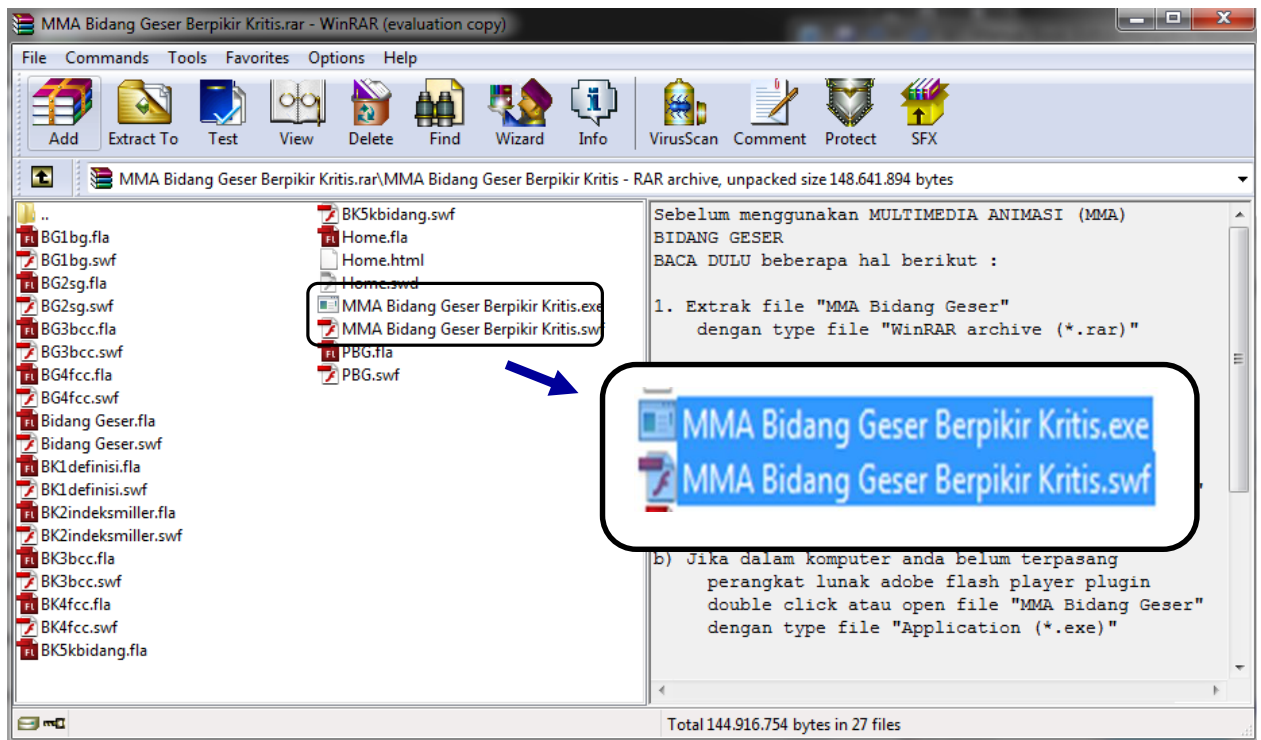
MMA Bidang Geser Berpikir Kritis.rar - WinRAR (evaluation copy)

File Commands Tools Favorites Options Help

Add Extract To Test View Delete Find Wizard Info VirusScan Comment Protect SFX

MMA Bidang Geser Berpikir Kritis.rar\MMA Bidang Geser Berpikir Kritis - RAR archive, unpacked size 148.641.894 bytes

..
BG1bg.fla
BG1bg.swf
BG2sg.fla
BG2sg.swf
BG3bcc.fla
BG3bcc.swf
BG4fcc.fla
BG4fcc.swf
Bidang Geser.fla
Bidang Geser.swf
BK1definisi.fla
BK1definisi.swf
BK2indeksmiller.fla
BK2indeksmiller.swf
BK3bcc.fla
BK3bcc.swf
BK4fcc.fla
BK4fcc.swf
BK5kbidang.fla
BK5kbidang.swf
Home.fla
Home.html
Home.swd
MMA Bidang Geser Berpikir Kritis.exe
MMA Bidang Geser Berpikir Kritis.swf
PBG.fla
PBG.swf

Sebelum menggunakan MULTIMEDIA ANIMASI (MMA) BIDANG GESER
BACA DULU beberapa hal berikut :

1. Extrak file "MMA Bidang Geser" dengan type file "WinRAR archive (*.rar)"

MMA Bidang Geser Berpikir Kritis.exe
MMA Bidang Geser Berpikir Kritis.swf

b) Jika dalam komputer anda belum terpasang perangkat lunak adobe flash player plugin double click atau open file "MMA Bidang Geser" dengan type file "Application (*.exe)"

Total 144.916.754 bytes in 27 files